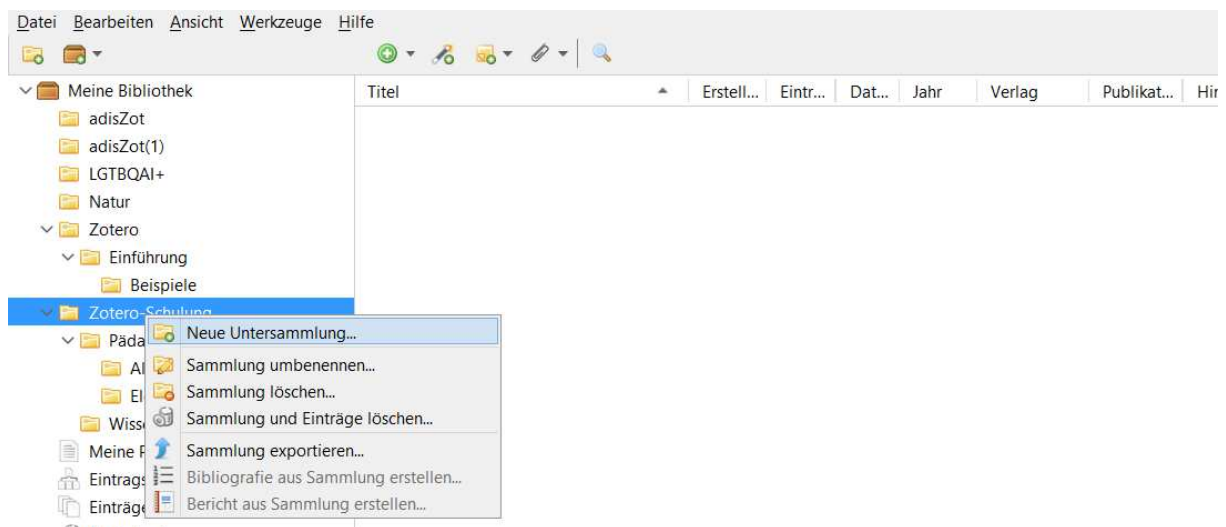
Datei Bearbeiten Ansicht Werkzeuge Hilfe

Meine Bibliothek
adisZot
adisZot(1)
LGTBQAI+
Natur
Zotero
Einführung
Beispiele
Zotero-Schulung
Päda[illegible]
Al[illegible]
El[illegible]
Wiss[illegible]
Meine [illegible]
Eintrags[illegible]
Einträge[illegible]

Neue Untersammlung...
Sammlung umbenennen...
Sammlung löschen...
Sammlung und Einträge löschen...
Sammlung exportieren...
Bibliografie aus Sammlung erstellen...
Bericht aus Sammlung erstellen...

| Titel | Erstell... | Eintr... | Dat... | Jahr | Verlag | Publikat... | Hi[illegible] |
|---|---|---|---|---|---|---|---|